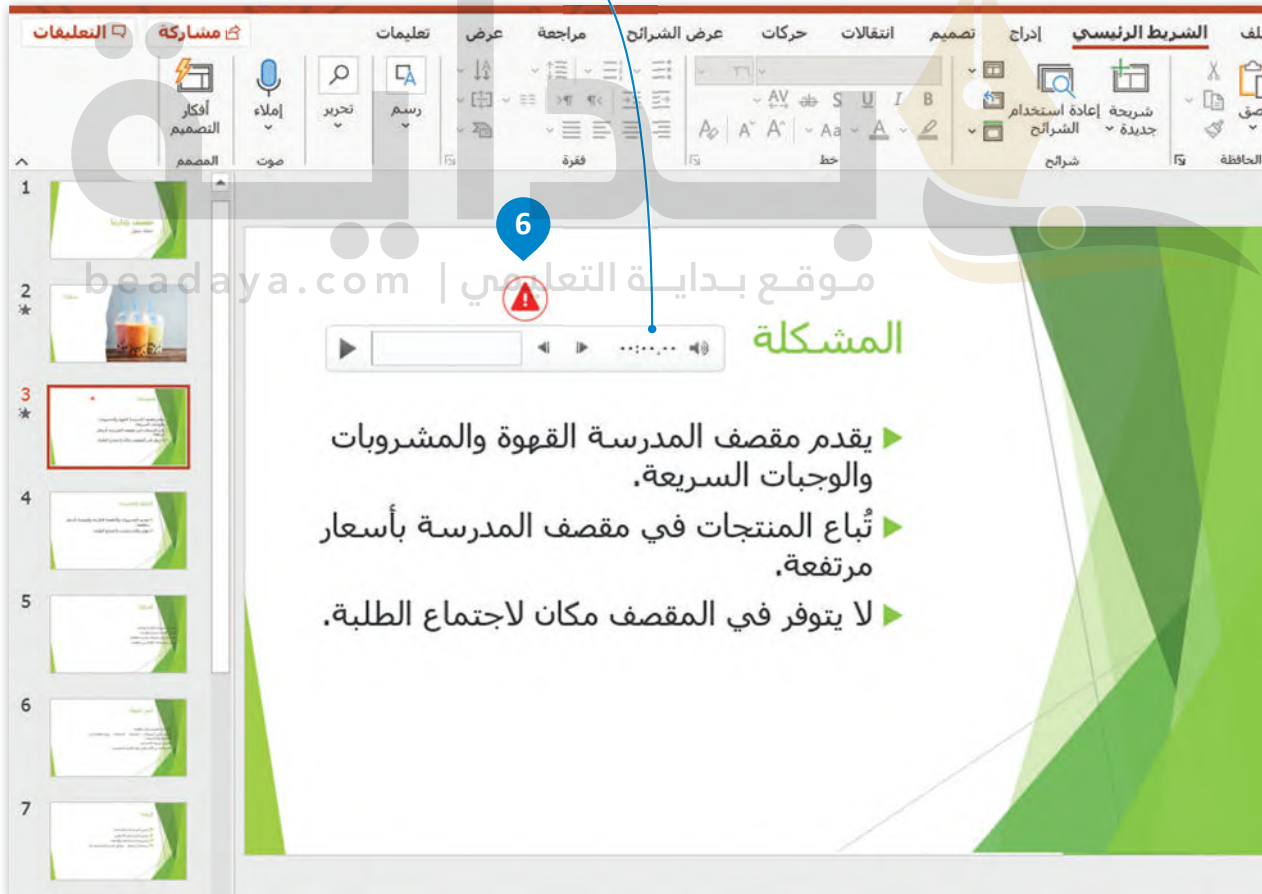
ملف الشريط الرئيسي إدراج تصميم انتقالات حركات عرض الشرائح مراجعة عرض تعليمات

مشاركة التعليقات

لصق الحافظة

شريحة جديدة إعادة استخدام الشرائح شرائح

خط

فقرة

رسم

تحرير

إملاء صوت

أفكار التصميم المصمم

بداية

beadaya.com | موقع بداية التعليمي

1

2

3

4

5

6

7

6

المشكلة

٠٠:٠٠.٠٠

يقدم مقصف المدرسة القهوة والمشروبات والوجبات السريعة.

تُباع المنتجات في مقصف المدرسة بأسعار مرتفعة.

لا يتوفر في المقصف مكان لاجتماع الطلبة.